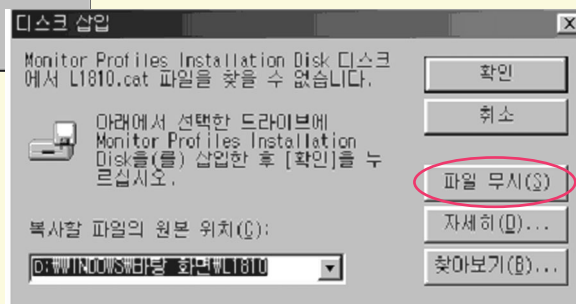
디스크 삽입

Monitor Profiles Installation Disk 디스크에서 L1810.cat 파일을 찾을 수 없습니다.

아래에서 선택한 드라이브에 Monitor Profiles Installation Disk을(를) 삽입한 후 [확인]을 누르십시오.

복사할 파일의 원본 위치(C):

D:\WINDOWS\바탕 화면\L1810

확인

취소

파일 무시(S)

자세히(D)...

찾아보기(B)...